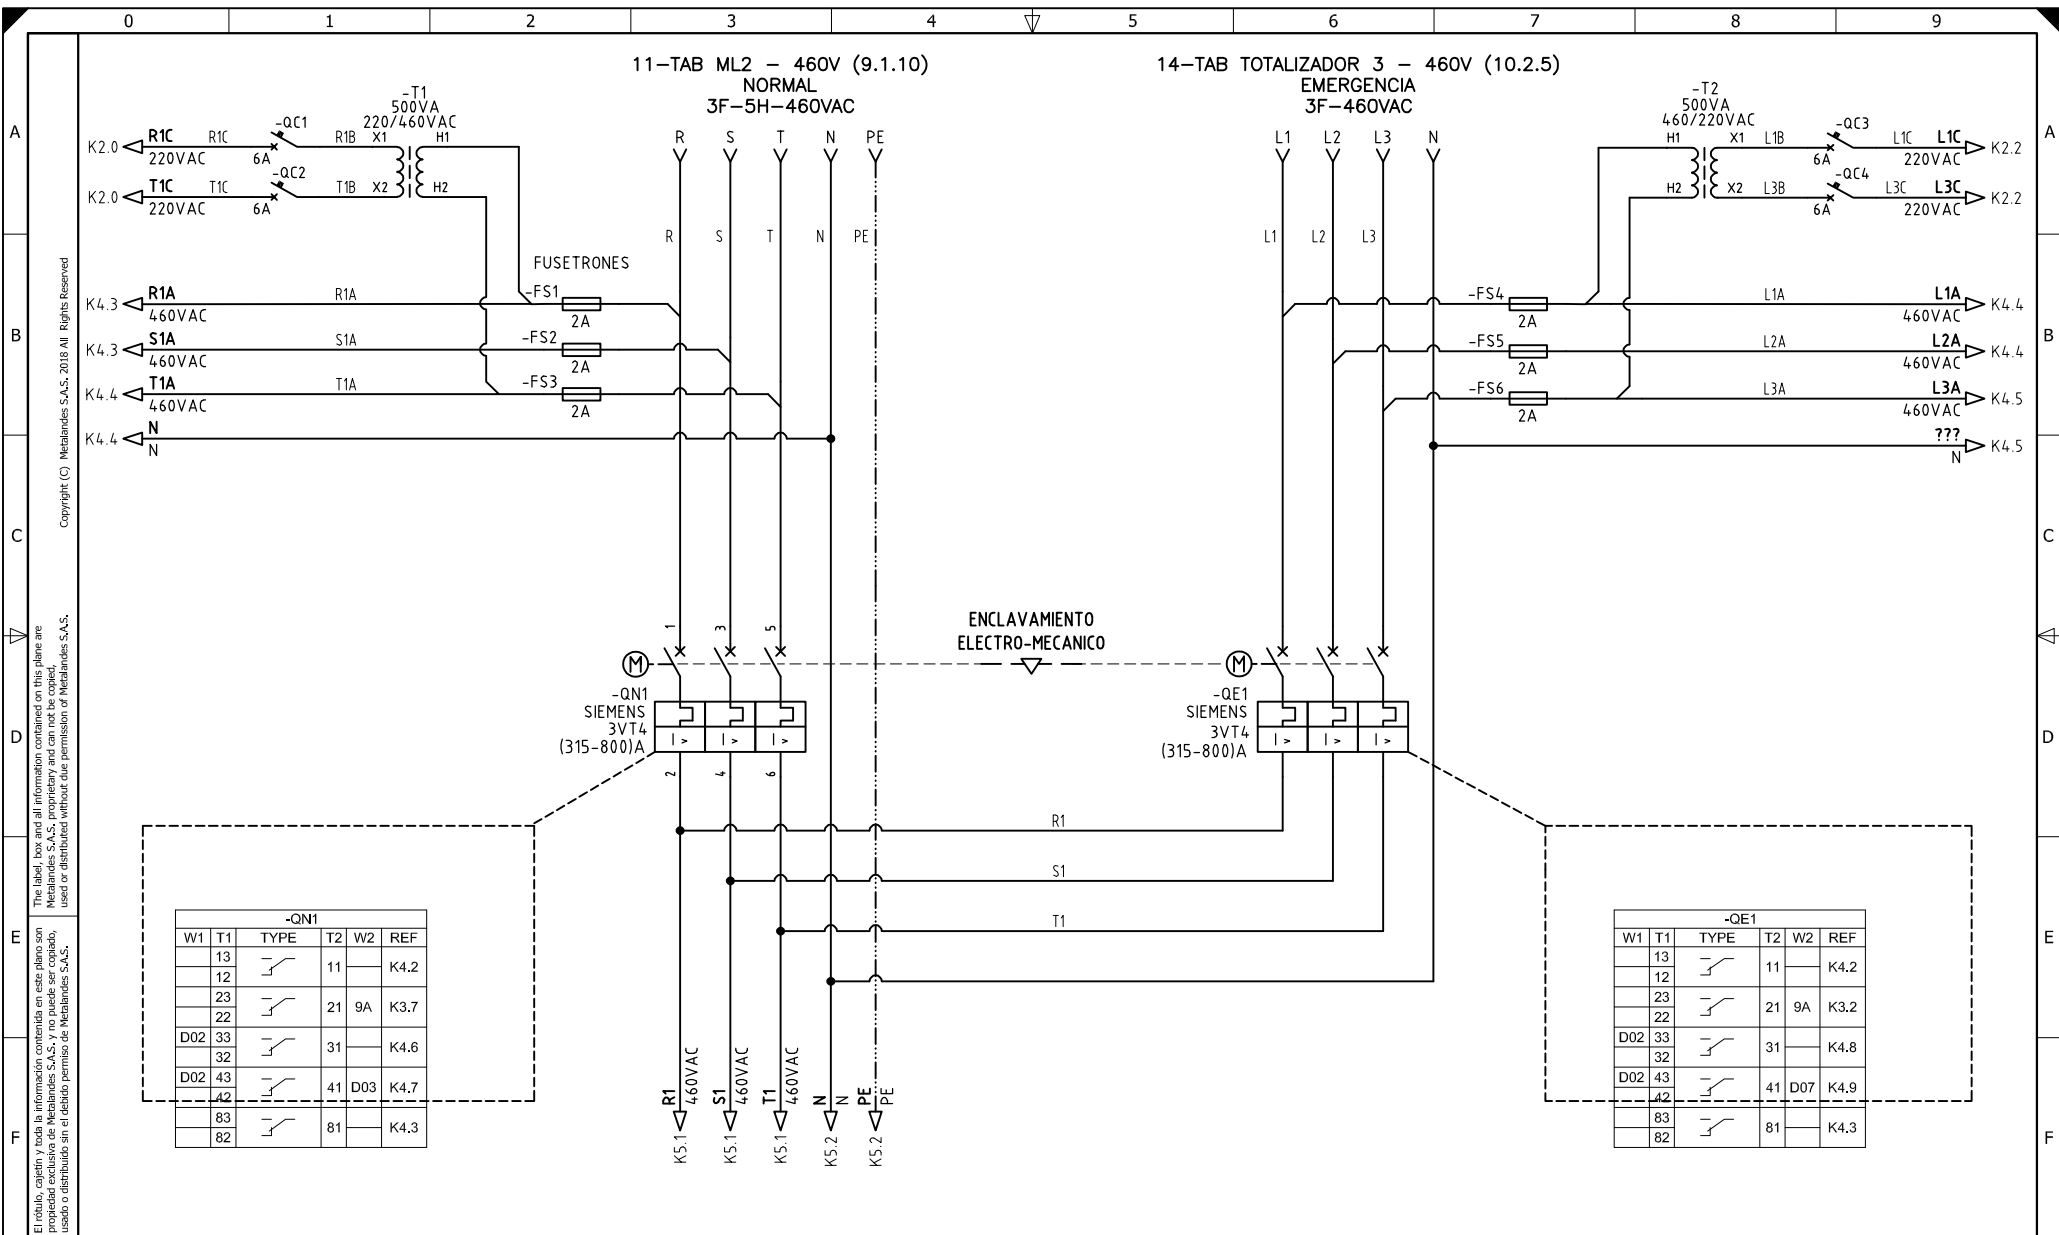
0 1 2 3 4 5 6 7 8 9

A B C D E F

Copyright (C) Metalandes S.A.S. 2018 All Rights Reserved

The label, box and all information contained on this plane are Metalandes S.A.S. proprietary and can not be copied, used or distributed without due permission of Metalandes S.A.S.

El rótulo, cajetín y toda la información contenida en este plano son propiedad exclusiva de Metalandes S.A.S. y no puede ser copiado, usado o distribuido sin el debido permiso de Metalandes S.A.S.

11–TAB ML2 – 460V (9.1.10)
NORMAL
3F–5H–460VAC

14–TAB TOTALIZADOR 3 – 460V (10.2.5)
EMERGENCIA
3F–460VAC

-T1
500VA
220/460VAC
X1 H1 X2 H2

K2.0 R1C 220VAC R1C -QC1 6A R1B
K2.0 T1C 220VAC T1C -QC2 6A T1B

R S T N PE
R S T N PE

L1 L2 L3 N
L1 L2 L3

-T2
500VA
460/220VAC
H1 X1 H2 X2
L1B -QC3 6A L1C L1C 220VAC K2.2
L3B -QC4 6A L3C L3C 220VAC K2.2

FUSETRONES
K4.3 R1A 460VAC R1A -FS1 2A
K4.3 S1A 460VAC S1A -FS2 2A
K4.4 T1A 460VAC T1A -FS3 2A
K4.4 N N

-FS4 2A L1A L1A 460VAC K4.4
-FS5 2A L2A L2A 460VAC K4.4
-FS6 2A L3A L3A 460VAC K4.5
??? N K4.5

ENCLAVAMIENTO
ELECTRO-MECANICO

1 3 5
2 4 6

-QN1
SIEMENS
3VT4
(315-800)A

-QE1
SIEMENS
3VT4
(315-800)A

R1
S1
T1

-QN1
| W1 | T1 | TYPE | T2 | W2 | REF |
|---|---|---|---|---|---|
| | 13 / 12 | | 11 | | K4.2 |
| | 23 / 22 | | 21 | 9A | K3.7 |
| D02 | 33 / 32 | | 31 | | K4.6 |
| D02 | 43 / 42 | | 41 | D03 | K4.7 |
| | 83 / 82 | | 81 | | K4.3 |

-QE1
| W1 | T1 | TYPE | T2 | W2 | REF |
|---|---|---|---|---|---|
| | 13 / 12 | | 11 | | K4.2 |
| | 23 / 22 | | 21 | 9A | K3.2 |
| D02 | 33 / 32 | | 31 | | K4.8 |
| D02 | 43 / 42 | | 41 | D07 | K4.9 |
| | 83 / 82 | | 81 | | K4.3 |

R1 460VAC K5.1
S1 460VAC K5.1
T1 460VAC K5.1
N N K5.2
PE PE K5.2